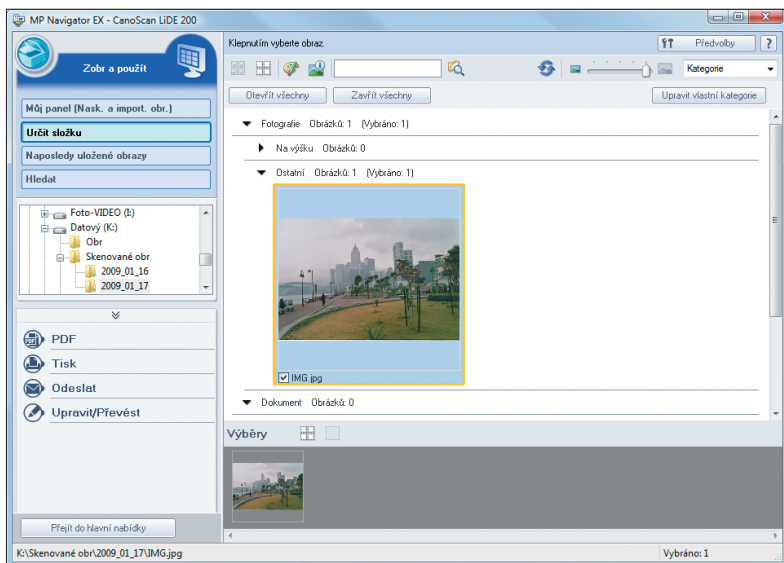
MP Navigator EX - CanoScan LiDE 200

Zobr a použít

Klepnutím vyberte obraz.

Předvolby

?

Kategorie

Otevřít všechny

Zavřít všechny

Upravit vlastní kategorie

Můj panel (Nask. a import. obr.)

Určit složku

Naposledy uložené obrazy

Hledat

Foto-VIDEO (I:)

Datový (K:)

Obr

Skenované obr

2009_01_16

2009_01_17

Fotografie Obrázků: 1 (Vybráno: 1)

Na výšku Obrázků: 0

Ostatní Obrázků: 1 (Vybráno: 1)

IMG.jpg

Dokument Obrázků: 0

PDF

Tisk

Odeslat

Upravit/Převést

Výběry

Přejít do hlavní nabídky

K:\Skenované obr\2009_01_17\IMG.jpg

Vybráno: 1